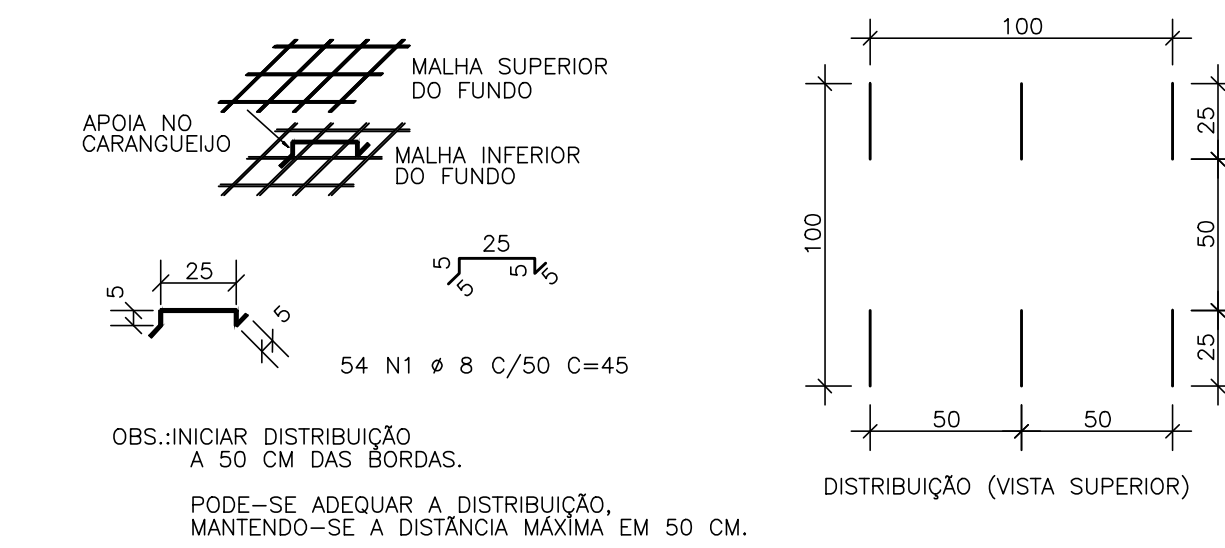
MALHA SUPERIOR
DO FUNDO

APOIA NO
CARANGUEIJO

MALHA INFERIOR
DO FUNDO

25

5

5

25

5 5

5 5

54 N1 ø 8 C/50 C=45

OBS.:INICIAR DISTRIBUIÇÃO
A 50 CM DAS BORDAS.

PODE-SE ADEQUAR A DISTRIBUIÇÃO,
MANTENDO-SE A DISTÂNCIA MÁXIMA EM 50 CM.

100

100

25

50

25

50

50

DISTRIBUIÇÃO (VISTA SUPERIOR)